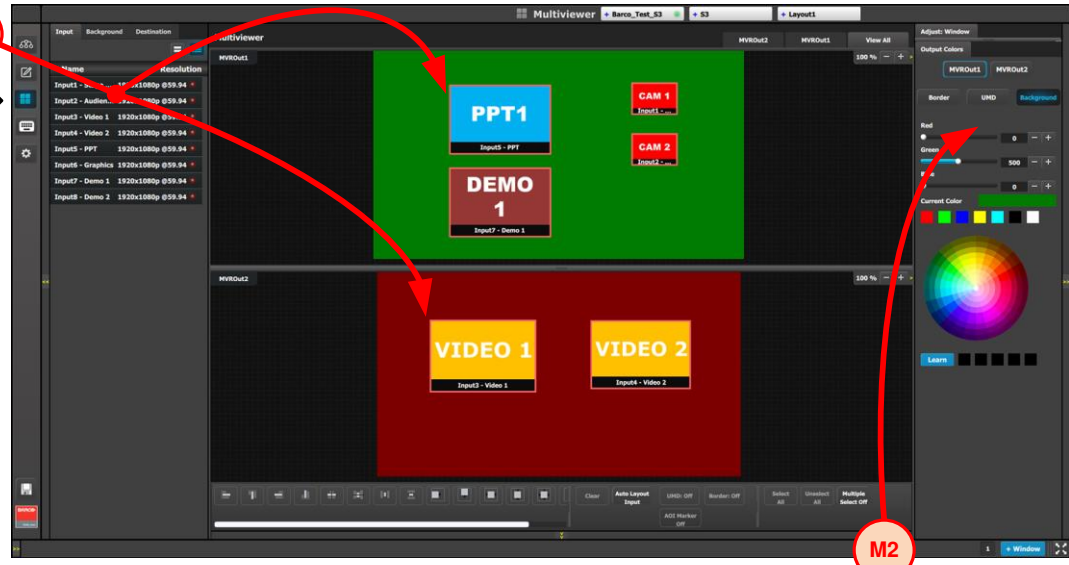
Multiviewer
Barco_Test_S3
S3
Layout1
Input
Background
Destination
Name
Resolution
Input1 - S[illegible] 1920x1080p @59.94
Input2 - Audien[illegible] 1920x1080p @59.94
Input3 - Video 1 1920x1080p @59.94
Input4 - Video 2 1920x1080p @59.94
Input5 - PPT 1920x1080p @59.94
Input6 - Graphics 1920x1080p @59.94
Input7 - Demo 1 1920x1080p @59.94
Input8 - Demo 2 1920x1080p @59.94
Multiviewer
MVROut2
MVROut1
View All
MVROut1
100 %
PPT1
Input5 - PPT
CAM 1
Input1 - ...
CAM 2
Input2 - ...
DEMO 1
Input7 - Demo 1
MVROut2
100 %
VIDEO 1
Input3 - Video 1
VIDEO 2
Input4 - Video 2
Clear
Auto Layout Input
UMD: Off
Border: Off
AOI Marker Off
Select All
Unselect All
Multiple Select Off
Adjust: Window
Output Colors
MVROut1
MVROut2
Border
UMD
Background
Red
0
Green
500
B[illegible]
0
Current Color
Learn
M2
1
+ Window